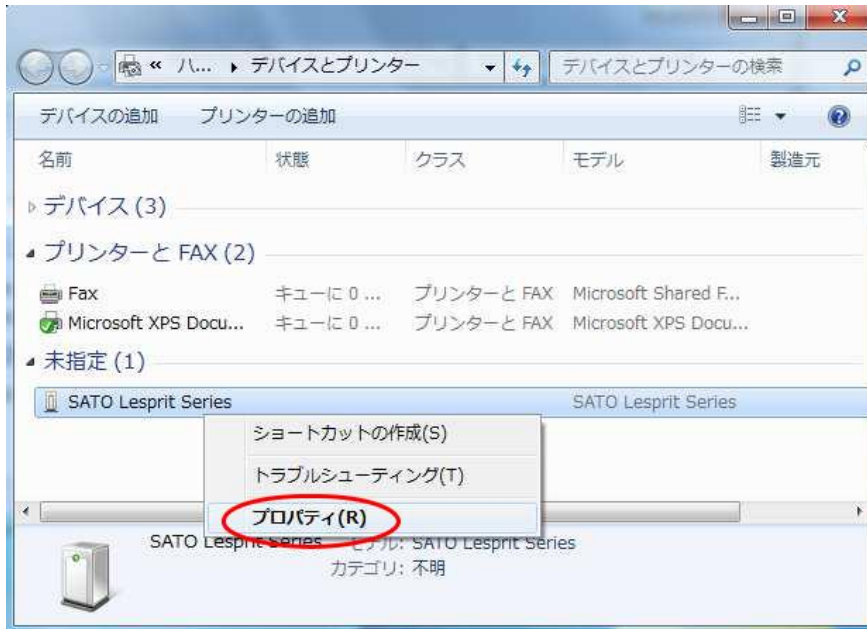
« ハ... ▸ デバイスとプリンター

デバイスとプリンターの検索

デバイスの追加　プリンターの追加

| 名前 | 状態 | クラス | モデル | 製造元 |
|---|---|---|---|---|

デバイス (3)

プリンターと FAX (2)

| Fax | キューに 0 ... | プリンターと FAX | Microsoft Shared F... |
|---|---|---|---|
| Microsoft XPS Docu... | キューに 0 ... | プリンターと FAX | Microsoft XPS Docu... |

未指定 (1)

SATO Lesprit Series　SATO Lesprit Series

ショートカットの作成(S)

トラブルシューティング(T)

プロパティ(R)

SATO Lesprit Series　モデル: SATO Lesprit Series

カテゴリ: 不明